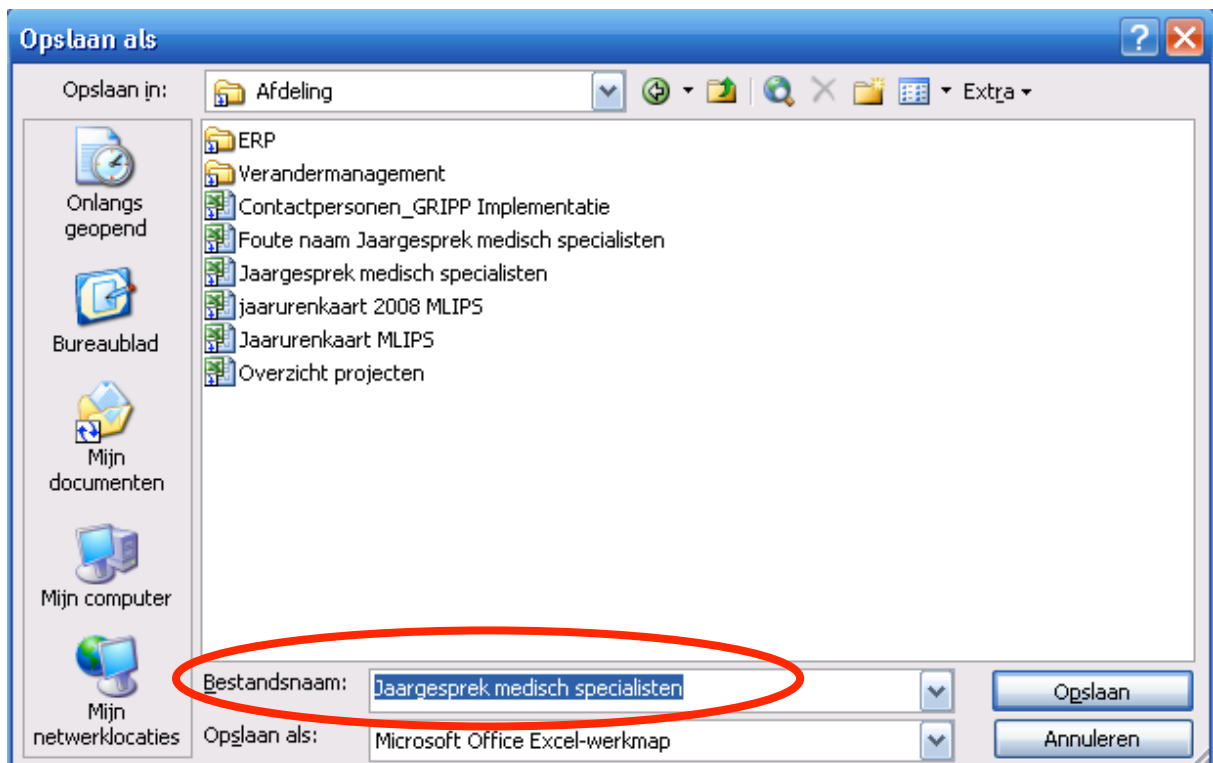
Opslaan als

Opslaan in: Afdeling

Extra

ERP
Verandermanagement
Contactpersonen_GRIPP Implementatie
Foute naam Jaargesprek medisch specialisten
Jaargesprek medisch specialisten
jaarurenkaart 2008 MLIPS
Jaarurenkaart MLIPS
Overzicht projecten

Onlangs geopend
Bureaublad
Mijn documenten
Mijn computer
Mijn netwerklocaties

Bestandsnaam: Jaargesprek medisch specialisten
Opslaan als: Microsoft Office Excel-werkmap

Opslaan
Annuleren